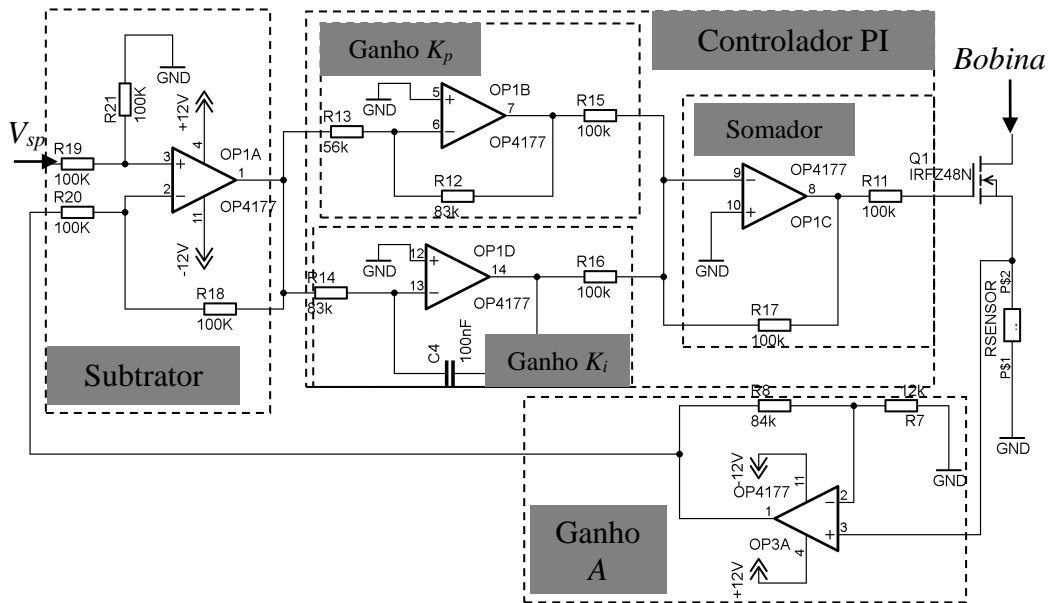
Ganho $K_p$

Controlador PI

Bobina

GND

R21 100K

+12V

4

OP1A

$V_{sp}$

R19 100K

3

+

2

−

1

R20 100K

11

-12V

OP4177

R18 100K

Subtrator

GND

5

+

6

−

OP1B

7

OP4177

R13 56k

R12 83k

R15 100k

Somador

9

−

10

+

8

OP4177

OP1C

GND

R11 100k

Q1 IRFZ48N

GND

12

+

13

−

OP1D

14

OP4177

R14 83k

R16 100k

R17 100k

C4 100nF

Ganho $K_i$

RSENSOR

P$2

P$1

GND

R8 84k

12k R7

-12V

OP4177

11

2

−

1

3

+

GND

Ganho A

OP3A

4

+12V